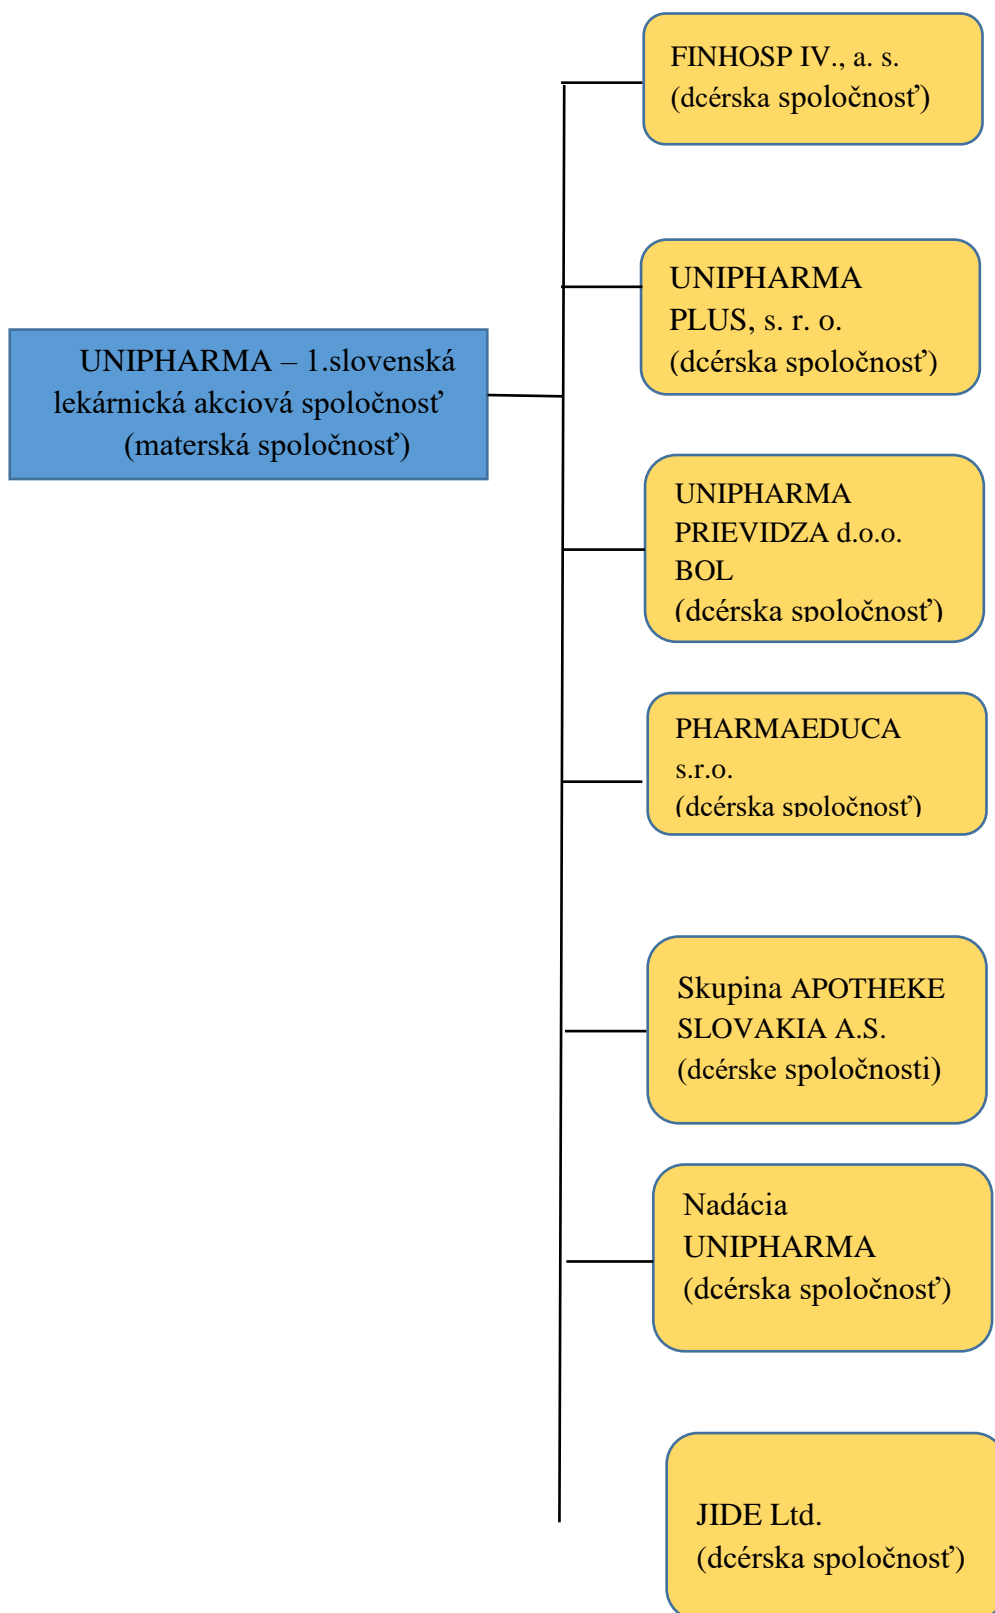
UNIPHARMA – 1.slovenská lekárnická akciová spoločnosť (materská spoločnosť)

FINHOSP IV., a. s. (dcérska spoločnosť)

UNIPHARMA PLUS, s. r. o. (dcérska spoločnosť)

UNIPHARMA PRIEVIDZA d.o.o. BOL (dcérska spoločnosť)

PHARMAEDUCA s.r.o. (dcérska spoločnosť)

Skupina APOTHEKE SLOVAKIA A.S. (dcérske spoločnosti)

Nadácia UNIPHARMA (dcérska spoločnosť)

JIDE Ltd. (dcérska spoločnosť)